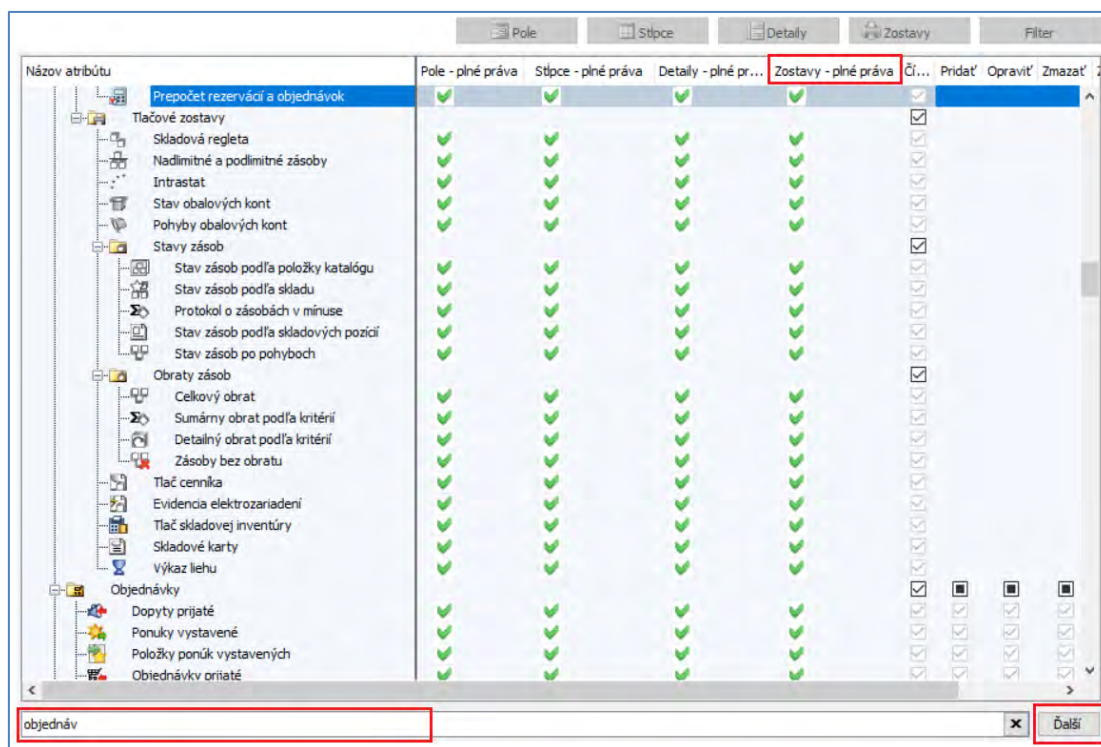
Pole | Stĺpce | Detaily | Zostavy | Filter

| Názov atribútu | Pole - plné práva | Stĺpce - plné práva | Detaily - plné pr... | Zostavy - plné práva | Čí... | Pridať | Opraviť | Zmazať |
|---|---|---|---|---|---|---|---|---|
| Prepočet rezervácií a objednávok | | | | | | | | |
| Tlačové zostavy | | | | | | | | |
| Skladová regleta | | | | | | | | |
| Nadlimitné a podlimitné zásoby | | | | | | | | |
| Intrastat | | | | | | | | |
| Stav obalových kont | | | | | | | | |
| Pohyby obalových kont | | | | | | | | |
| Stavy zásob | | | | | | | | |
| Stav zásob podľa položky katalógu | | | | | | | | |
| Stav zásob podľa skladu | | | | | | | | |
| Protokol o zásobách v mínuse | | | | | | | | |
| Stav zásob podľa skladových pozícií | | | | | | | | |
| Stav zásob po pohyboch | | | | | | | | |
| Obraty zásob | | | | | | | | |
| Celkový obrat | | | | | | | | |
| Sumárny obrat podľa kritérií | | | | | | | | |
| Detailný obrat podľa kritérií | | | | | | | | |
| Zásoby bez obratu | | | | | | | | |
| Tlač cenníka | | | | | | | | |
| Evidencia elektrozariadení | | | | | | | | |
| Tlač skladovej inventúry | | | | | | | | |
| Skladové karty | | | | | | | | |
| Výkaz liehu | | | | | | | | |
| Objednávky | | | | | | | | |
| Dopyty prijaté | | | | | | | | |
| Ponuky vystavené | | | | | | | | |
| Položky ponúk vystavených | | | | | | | | |
| Objednávky prijaté | | | | | | | | |

objednáv

Ďalší